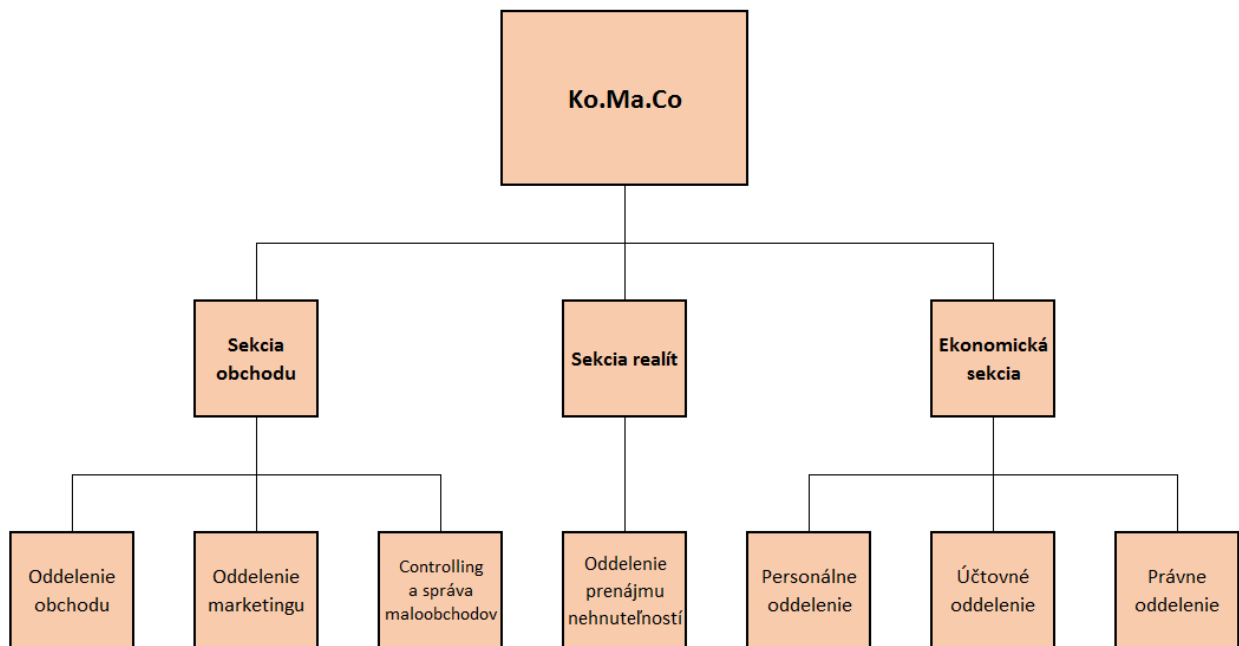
Ko.Ma.Co

Sekcia obchodu

Sekcia realít

Ekonomická sekcia

Oddelenie obchodu

Oddelenie marketingu

Controlling a správa maloobchodov

Oddelenie prenájmu nehnuteľností

Personálne oddelenie

Účtovné oddelenie

Právne oddelenie